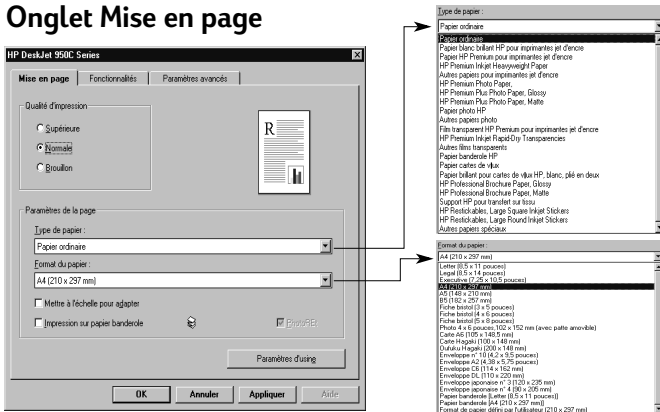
Onglet Mise en page

HP DeskJet 950C Series

Mise en page | Fonctionnalités | Paramètres avancés

Qualité d'impression

Supérieure

Normale

Brouillon

R

Paramètres de la page

Type de papier :

Papier ordinaire

Format du papier :

A4 (210 x 297 mm)

Mettre à l'échelle pour adapter

Impression sur papier banderole

PhotoREt

Paramètres d'usine

OK | Annuler | Appliquer | Aide

Type de papier :

Papier ordinaire

Papier ordinaire
Papier blanc brillant HP pour imprimantes jet d'encre
Papier HP Premium pour imprimantes jet d'encre
HP Premium Inkjet Heavyweight Paper
Autres papiers pour imprimantes jet d'encre
HP Premium Photo Paper
HP Premium Plus Photo Paper, Glossy
HP Premium Plus Photo Paper, Matte
Papier photo HP
Autres papiers photo
Film transparent HP Premium pour imprimantes jet d'encre
HP Premium Inkjet Rapid-Dry Transparencies
Autres films transparents
Papier banderole HP
Papier cartes de vœux
Papier brillant pour cartes de vœux HP, blanc, plié en deux
HP Professional Brochure Paper, Glossy
HP Professional Brochure Paper, Matte
Support HP pour transfert sur tissu
HP Restickables, Large Square Inkjet Stickers
HP Restickables, Large Round Inkjet Stickers
Autres papiers spéciaux

Format du papier :

A4 (210 x 297 mm)

Letter (8,5 x 11 pouces)
Legal (8,5 x 14 pouces)
Executive (7,25 x 10,5 pouces)
A4 (210 x 297 mm)
A5 (148 x 210 mm)
B5 (182 x 257 mm)
Fiche bristol (3 x 5 pouces)
Fiche bristol (4 x 6 pouces)
Fiche bristol (5 x 8 pouces)
Photo 4 x 6 pouces,102 x 152 mm (avec patte amovible)
Carte A6 (105 x 148,5 mm)
Carte Hagaki (100 x 148 mm)
Oufuku Hagaki (200 x 148 mm)
Enveloppe n° 10 (4,2 x 9,5 pouces)
Enveloppe A2 (4,38 x 5,75 pouces)
Enveloppe C6 (114 x 162 mm)
Enveloppe DL (110 x 220 mm)
Enveloppe japonaise n° 3 (120 x 235 mm)
Enveloppe japonaise n° 4 (90 x 205 mm)
Papier banderole [Letter (8,5 x 11 pouces)]
Papier banderole [A4 (210 x 297 mm)]
Format de papier défini par l'utilisateur (210 x 297 mm)